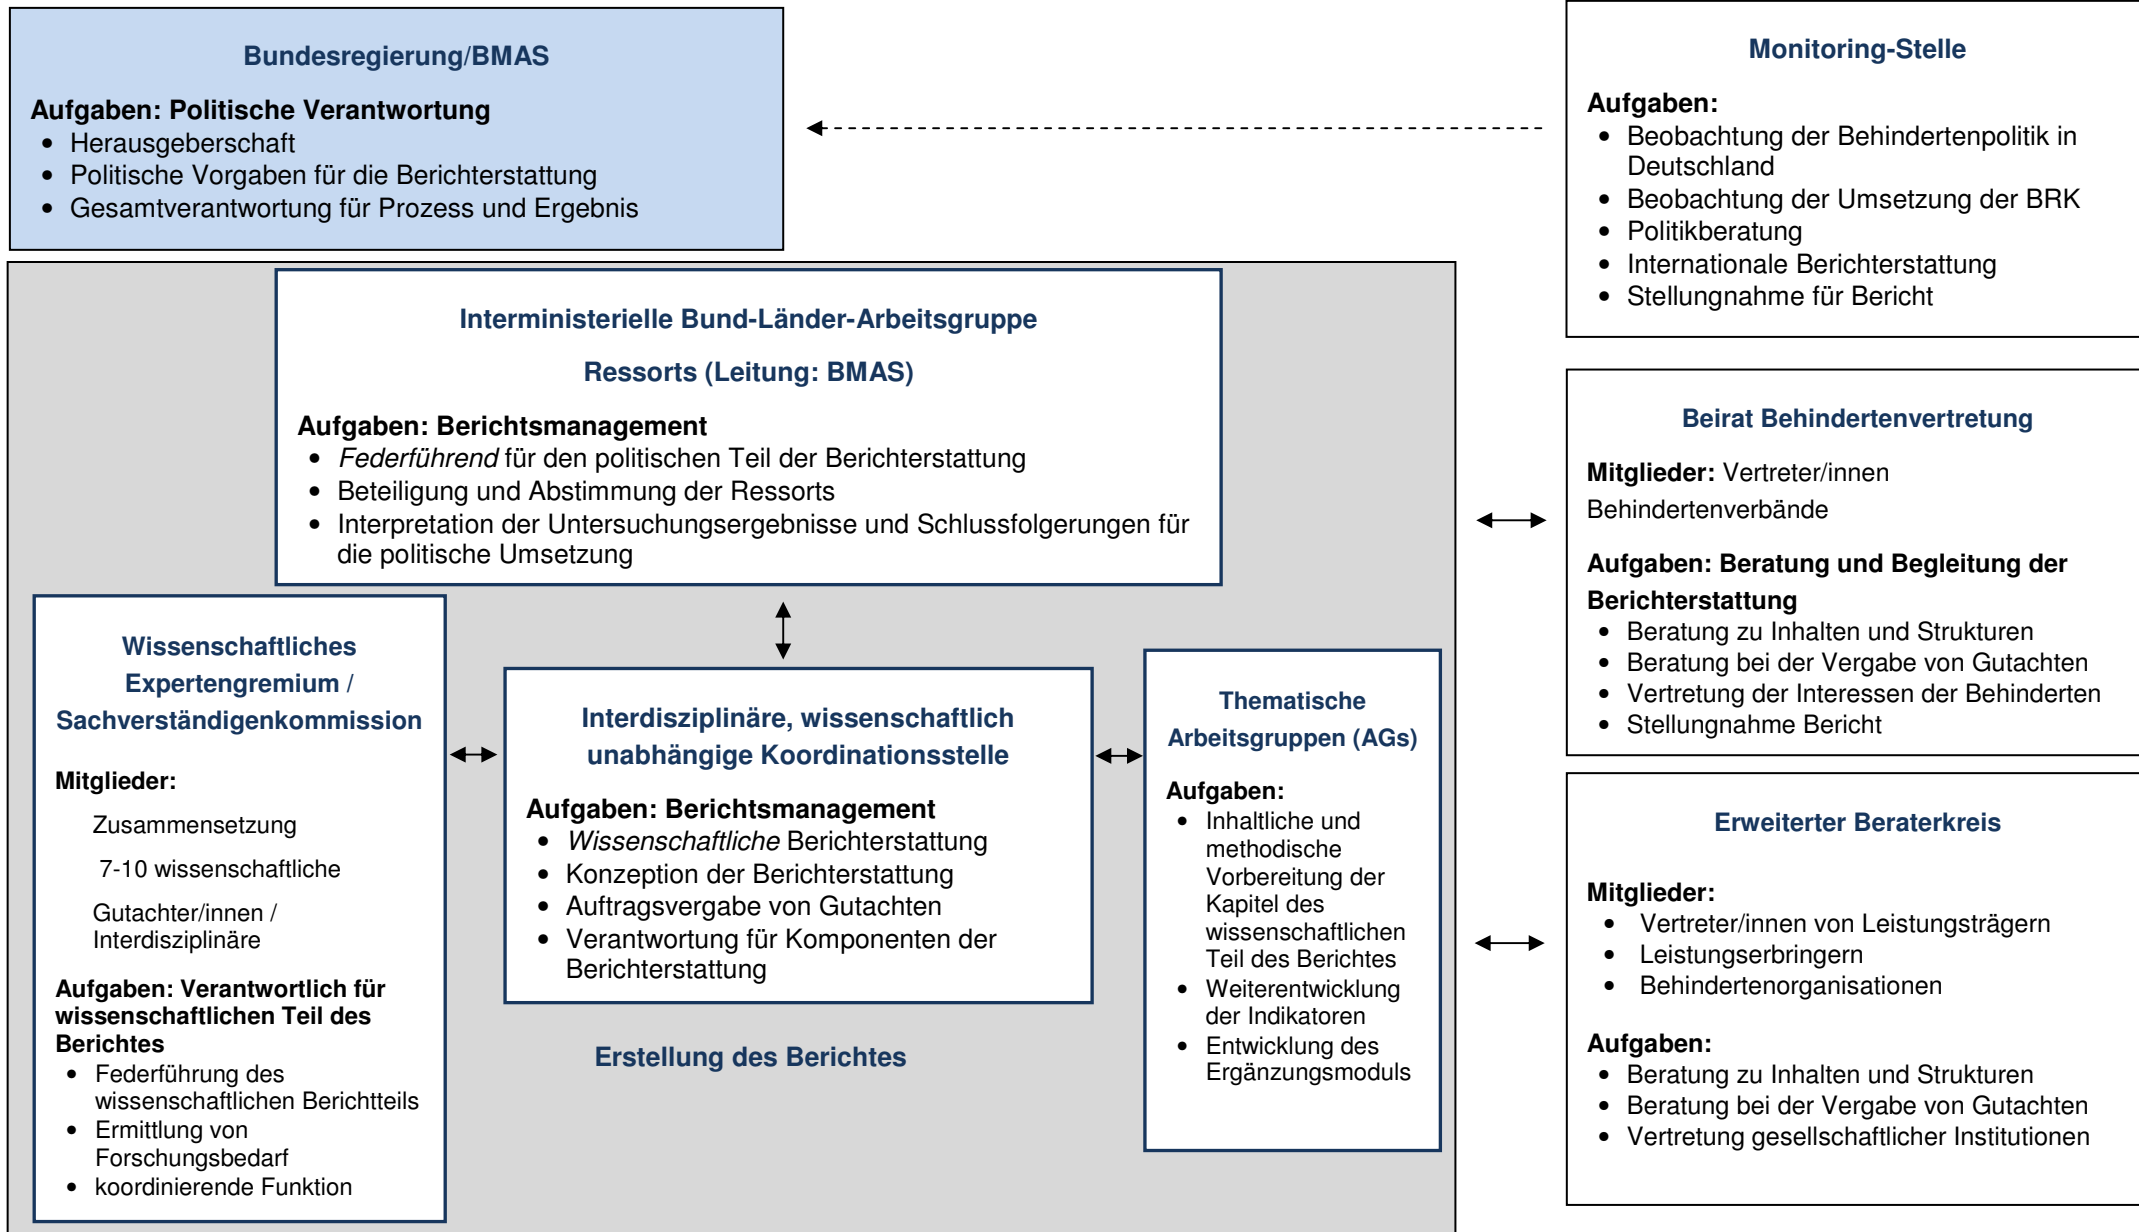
Bundesregierung/BMAS

Aufgaben: Politische Verantwortung
- Herausgeberschaft
- Politische Vorgaben für die Berichterstattung
- Gesamtverantwortung für Prozess und Ergebnis

Monitoring-Stelle

Aufgaben:
- Beobachtung der Behindertenpolitik in Deutschland
- Beobachtung der Umsetzung der BRK
- Politikberatung
- Internationale Berichterstattung
- Stellungnahme für Bericht

Interministerielle Bund-Länder-Arbeitsgruppe

Ressorts (Leitung: BMAS)

Aufgaben: Berichtsmanagement
- *Federführend* für den politischen Teil der Berichterstattung
- Beteiligung und Abstimmung der Ressorts
- Interpretation der Untersuchungsergebnisse und Schlussfolgerungen für die politische Umsetzung

Beirat Behindertenvertretung

Mitglieder: Vertreter/innen Behindertenverbände

Aufgaben: Beratung und Begleitung der Berichterstattung
- Beratung zu Inhalten und Strukturen
- Beratung bei der Vergabe von Gutachten
- Vertretung der Interessen der Behinderten
- Stellungnahme Bericht

Wissenschaftliches Expertengremium / Sachverständigenkommission

Mitglieder:

Zusammensetzung

7-10 wissenschaftliche

Gutachter/innen / Interdisziplinäre

Aufgaben: Verantwortlich für wissenschaftlichen Teil des Berichtes
- Federführung des wissenschaftlichen Berichtteils
- Ermittlung von Forschungsbedarf
- koordinierende Funktion

Interdisziplinäre, wissenschaftlich unabhängige Koordinationsstelle

Aufgaben: Berichtsmanagement
- *Wissenschaftliche* Berichterstattung
- Konzeption der Berichterstattung
- Auftragsvergabe von Gutachten
- Verantwortung für Komponenten der Berichterstattung

Erstellung des Berichtes

Thematische Arbeitsgruppen (AGs)

Aufgaben:
- Inhaltliche und methodische Vorbereitung der Kapitel des wissenschaftlichen Teil des Berichtes
- Weiterentwicklung der Indikatoren
- Entwicklung des Ergänzungsmoduls

Erweiterter Beraterkreis

Mitglieder:
- Vertreter/innen von Leistungsträgern
- Leistungserbringern
- Behindertenorganisationen

Aufgaben:
- Beratung zu Inhalten und Strukturen
- Beratung bei der Vergabe von Gutachten
- Vertretung gesellschaftlicher Institutionen